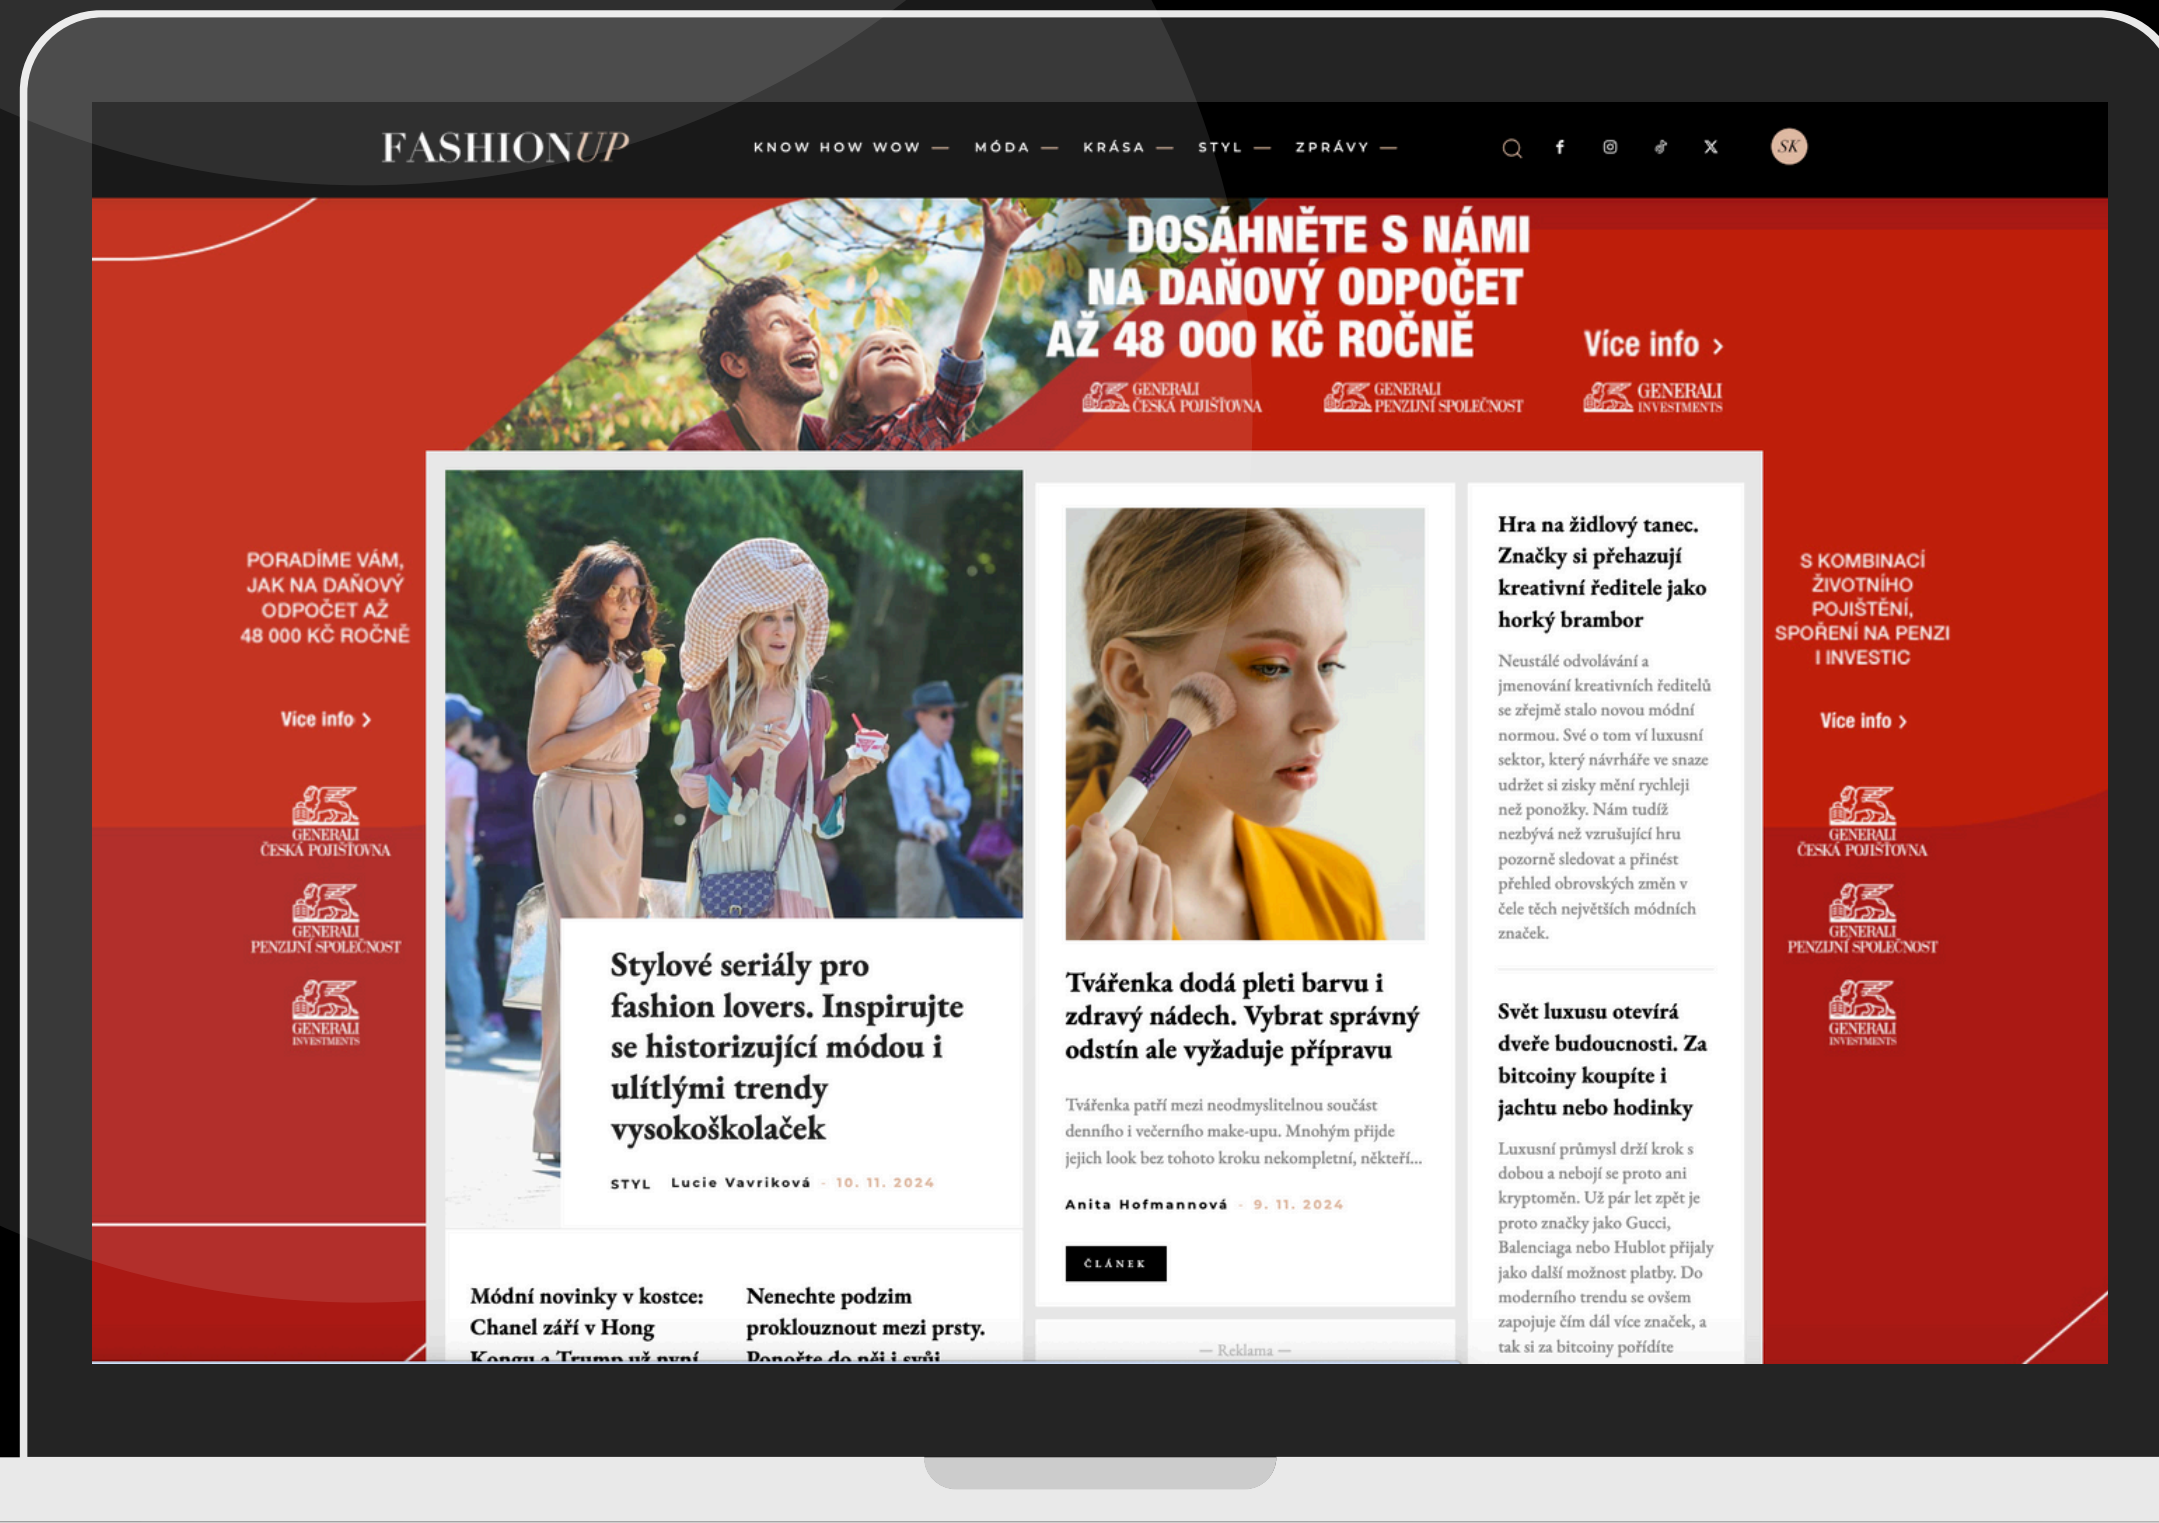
FASHIONUP

KNOW HOW WOW — MÓDA — KRÁSA — STYL — ZPRÁVY —

SK

DOSÁHNĚTE S NÁMI NA DAŇOVÝ ODPOČET AŽ 48 000 KČ ROČNĚ

Více info ›

GENERALI ČESKÁ POJIŠŤOVNA GENERALI PENZIJNÍ SPOLEČNOST GENERALI INVESTMENTS

PORADÍME VÁM, JAK NA DAŇOVÝ ODPOČET AŽ 48 000 KČ ROČNĚ

Více info ›

GENERALI ČESKÁ POJIŠŤOVNA
GENERALI PENZIJNÍ SPOLEČNOST
GENERALI INVESTMENTS

Stylové seriály pro fashion lovers. Inspirujte se historizující módou i ulítlými trendy vysokoškolaček

STYL Lucie Vavriková - 10. 11. 2024

Tvářenka dodá pleti barvu i zdravý nádech. Vybrat správný odstín ale vyžaduje přípravu

Tvářenka patří mezi neodmyslitelnou součást denního i večerního make-upu. Mnohým přijde jejich look bez tohoto kroku nekompletní, někteří...

Anita Hofmannová - 9. 11. 2024

ČLÁNEK

Hra na židlový tanec. Značky si přehazují kreativní ředitele jako horký brambor

Neustálé odvolávání a jmenování kreativních ředitelů se zřejmě stalo novou módní normou. Své o tom ví luxusní sektor, který návrháře ve snaze udržet si zisky mění rychleji než ponožky. Nám tudíž nezbývá než vzrušující hru pozorně sledovat a přinést přehled obrovských změn v čele těch největších módních značek.

Svět luxusu otevírá dveře budoucnosti. Za bitcoiny koupíte i jachtu nebo hodinky

Luxusní průmysl drží krok s dobou a nebojí se proto ani kryptoměn. Už pár let zpět je proto značky jako Gucci, Balenciaga nebo Hublot přijaly jako další možnost platby. Do moderního trendu se ovšem zapojuje čím dál více značek, a tak si za bitcoiny pořídíte

S KOMBINACÍ ŽIVOTNÍHO POJIŠTĚNÍ, SPOŘENÍ NA PENZI I INVESTIC

Více info ›

GENERALI ČESKÁ POJIŠŤOVNA
GENERALI PENZIJNÍ SPOLEČNOST
GENERALI INVESTMENTS

Módní novinky v kostce: Chanel září v Hong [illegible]

Nenechte podzim proklouznout mezi prsty. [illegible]

— Reklama —